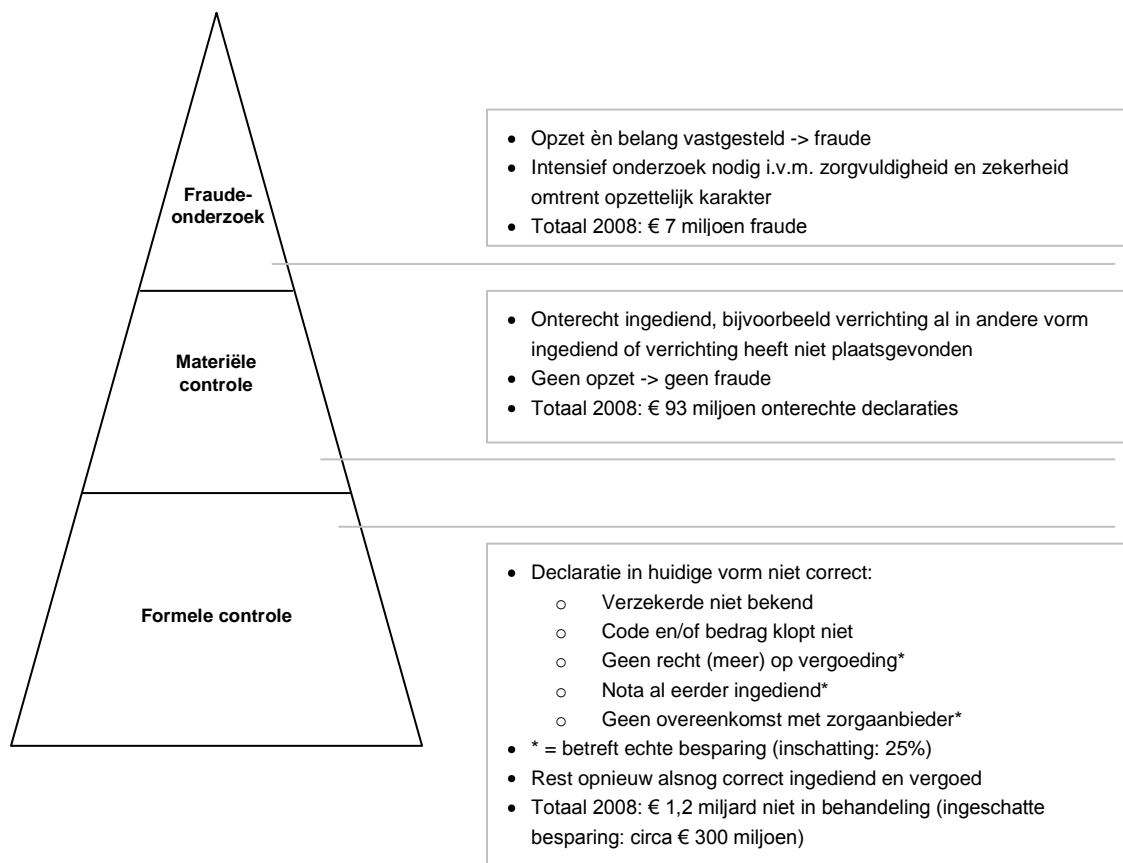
Fraude-onderzoek

- Opzet èn belang vastgesteld -> fraude
- Intensief onderzoek nodig i.v.m. zorgvuldigheid en zekerheid omtrent opzettelijk karakter
- Totaal 2008: € 7 miljoen fraude

Materiële controle

- Onterecht ingediend, bijvoorbeeld verrichting al in andere vorm ingediend of verrichting heeft niet plaatsgevonden
- Geen opzet -> geen fraude
- Totaal 2008: € 93 miljoen onterechte declaraties

Formele controle

- Declaratie in huidige vorm niet correct:
  - Verzekerde niet bekend
  - Code en/of bedrag klopt niet
  - Geen recht (meer) op vergoeding*
  - Nota al eerder ingediend*
  - Geen overeenkomst met zorgaanbieder*
- * = betreft echte besparing (inschatting: 25%)
- Rest opnieuw alsnog correct ingediend en vergoed
- Totaal 2008: € 1,2 miljard niet in behandeling (ingeschatte besparing: circa € 300 miljoen)